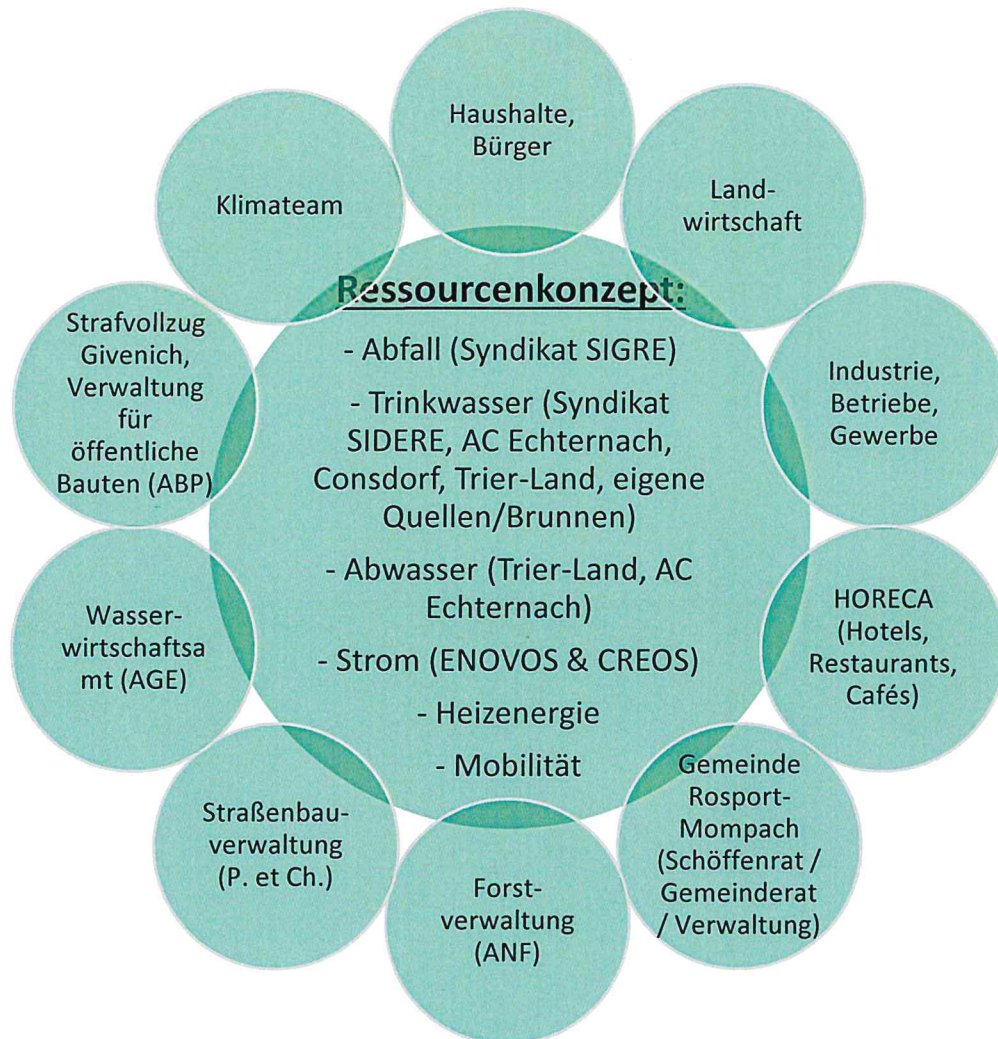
Haushalte, Bürger

Land-wirtschaft

Industrie, Betriebe, Gewerbe

HORECA (Hotels, Restaurants, Cafés)

Gemeinde Rosport-Mompach (Schöffenrat / Gemeinderat / Verwaltung)

Forst-verwaltung (ANF)

Straßenbau-verwaltung (P. et Ch.)

Wasser-wirtschaftsa mt (AGE)

Strafvollzug Givenich, Verwaltung für öffentliche Bauten (ABP)

Klimateam

Ressourcenkonzept:

- Abfall (Syndikat SIGRE)

- Trinkwasser (Syndikat SIDERE, AC Echternach, Consdorf, Trier-Land, eigene Quellen/Brunnen)

- Abwasser (Trier-Land, AC Echternach)

- Strom (ENOVOS & CREOS)

- Heizenergie

- Mobilität